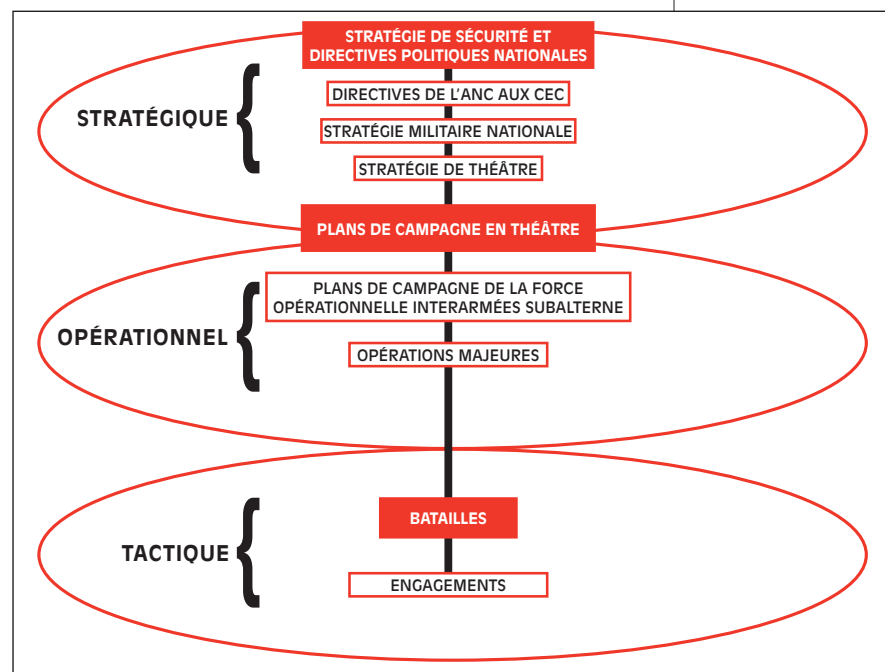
STRATÉGIE DE SÉCURITÉ ET DIRECTIVES POLITIQUES NATIONALES

STRATÉGIQUE

DIRECTIVES DE L'ANC AUX CEC

STRATÉGIE MILITAIRE NATIONALE

STRATÉGIE DE THÉÂTRE

PLANS DE CAMPAGNE EN THÉÂTRE

OPÉRATIONNEL

PLANS DE CAMPAGNE DE LA FORCE OPÉRATIONNELLE INTERARMÉES SUBALTERNE

OPÉRATIONS MAJEURES

TACTIQUE

BATAILLES

ENGAGEMENTS